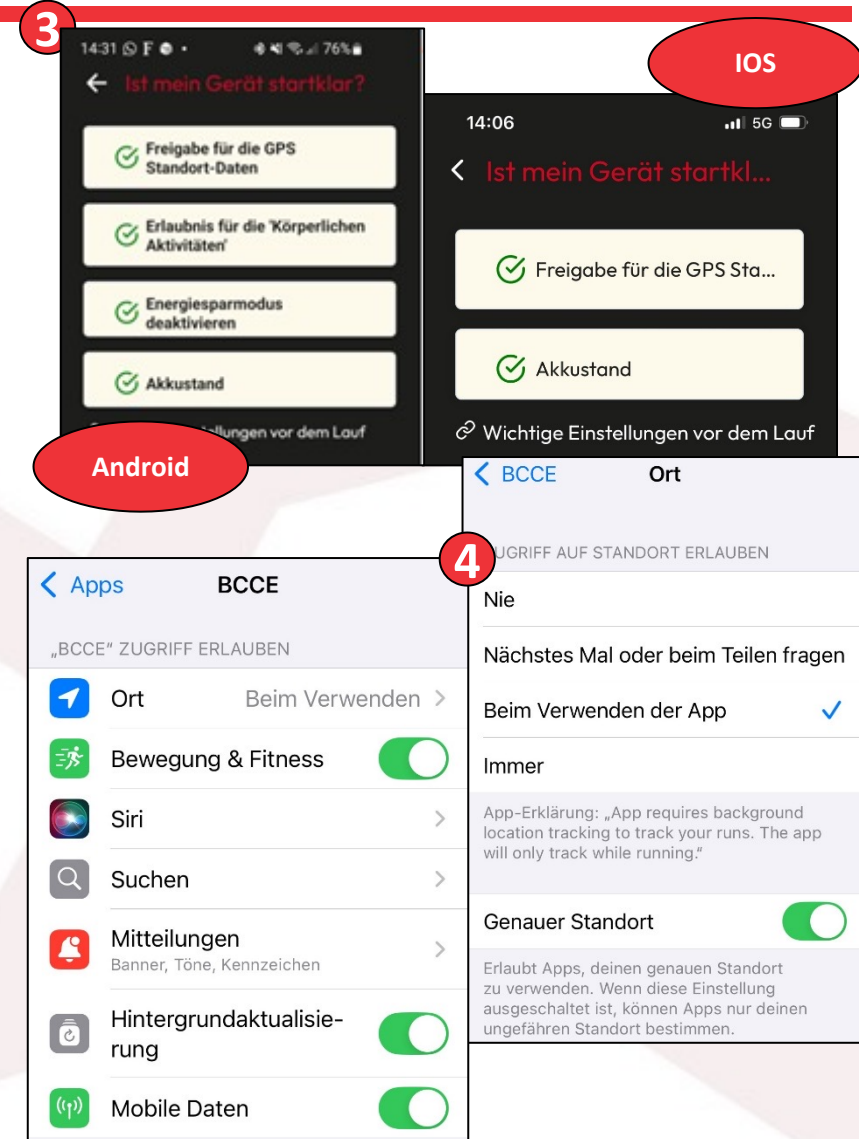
3

14:31 F • 76%

← Ist mein Gerät startklar?

Freigabe für die GPS Standort-Daten

Erlaubnis für die 'Körperlichen Aktivitäten'

Energiesparmodus deaktivieren

Akkustand

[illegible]llungen vor dem Lauf

Android

IOS

14:06 5G

< Ist mein Gerät startkl...

Freigabe für die GPS Sta...

Akkustand

Wichtige Einstellungen vor dem Lauf

< BCCE Ort

4

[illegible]UGRIFF AUF STANDORT ERLAUBEN

Nie

Nächstes Mal oder beim Teilen fragen

Beim Verwenden der App ✓

Immer

App-Erklärung: „App requires background location tracking to track your runs. The app will only track while running."

Genauer Standort

Erlaubt Apps, deinen genauen Standort zu verwenden. Wenn diese Einstellung ausgeschaltet ist, können Apps nur deinen ungefähren Standort bestimmen.

< Apps BCCE

„BCCE" ZUGRIFF ERLAUBEN

Ort Beim Verwenden >

Bewegung & Fitness

Siri >

Suchen >

Mitteilungen >
Banner, Töne, Kennzeichen

Hintergrundaktualisierung

Mobile Daten